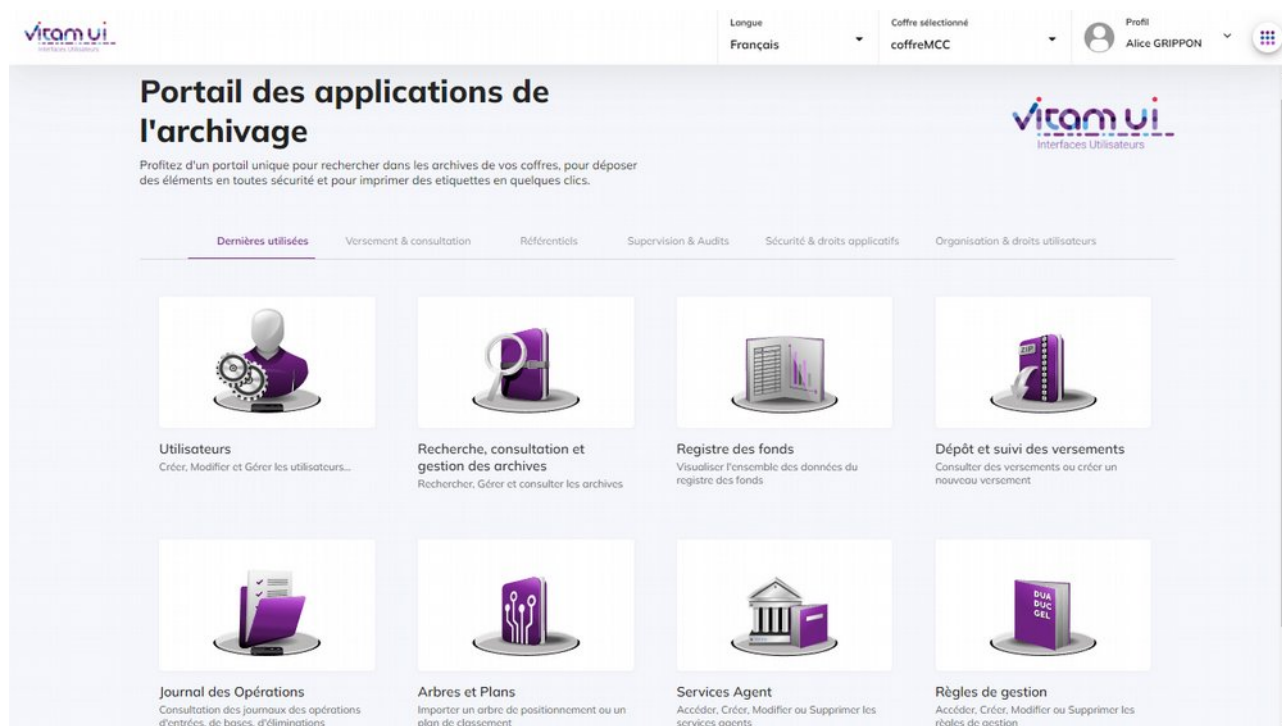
vitam ui
Interfaces Utilisateurs

Langue
Français

Coffre sélectionné
coffreMCC

Profil
Alice GRIPPON

Portail des applications de l'archivage

vitam ui
Interfaces Utilisateurs

Profitez d'un portail unique pour rechercher dans les archives de vos coffres, pour déposer des éléments en toutes sécurité et pour imprimer des etiquettes en quelques clics.

Dernières utilisées | Versement & consultation | Référentiels | Supervision & Audits | Sécurité & droits applicatifs | Organisation & droits utilisateurs

Utilisateurs
Créer, Modifier et Gérer les utilisateurs...

Recherche, consultation et gestion des archives
Rechercher, Gérer et consulter les archives

Registre des fonds
Visualiser l'ensemble des données du registre des fonds

Dépôt et suivi des versements
Consulter des versements ou créer un nouveau versement

ZIP

Journal des Opérations
Consultation des journaux des opérations d'entrées, de bases, d'éliminations

Arbres et Plans
Importer un arbre de positionnement ou un plan de classement

Services Agent
Accéder, Créer, Modifier ou Supprimer les services agents

DUA
DUC
GEL

Règles de gestion
Accéder, Créer, Modifier ou Supprimer les règles de gestion